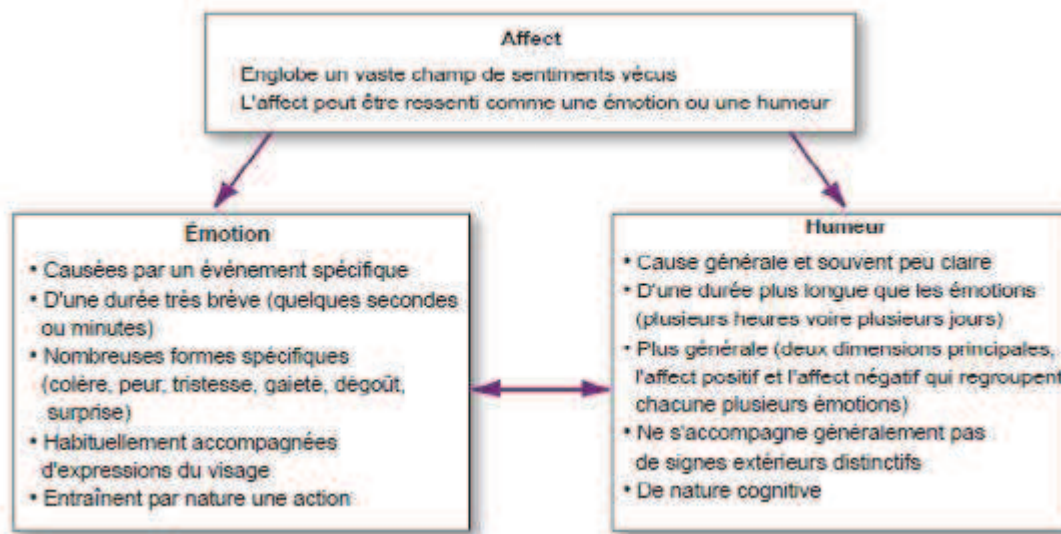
Affect

Englobe un vaste champ de sentiments vécus
L'affect peut être ressenti comme une émotion ou une humeur

Émotion

• Causées par un événement spécifique
• D'une durée très brève (quelques secondes ou minutes)
• Nombreuses formes spécifiques (colère, peur, tristesse, gaieté, dégoût, surprise)
• Habituellement accompagnées d'expressions du visage
• Entraînent par nature une action

Humeur

• Cause générale et souvent peu claire
• D'une durée plus longue que les émotions (plusieurs heures voire plusieurs jours)
• Plus générale (deux dimensions principales, l'affect positif et l'affect négatif qui regroupent chacune plusieurs émotions)
• Ne s'accompagne généralement pas de signes extérieurs distinctifs
• De nature cognitive